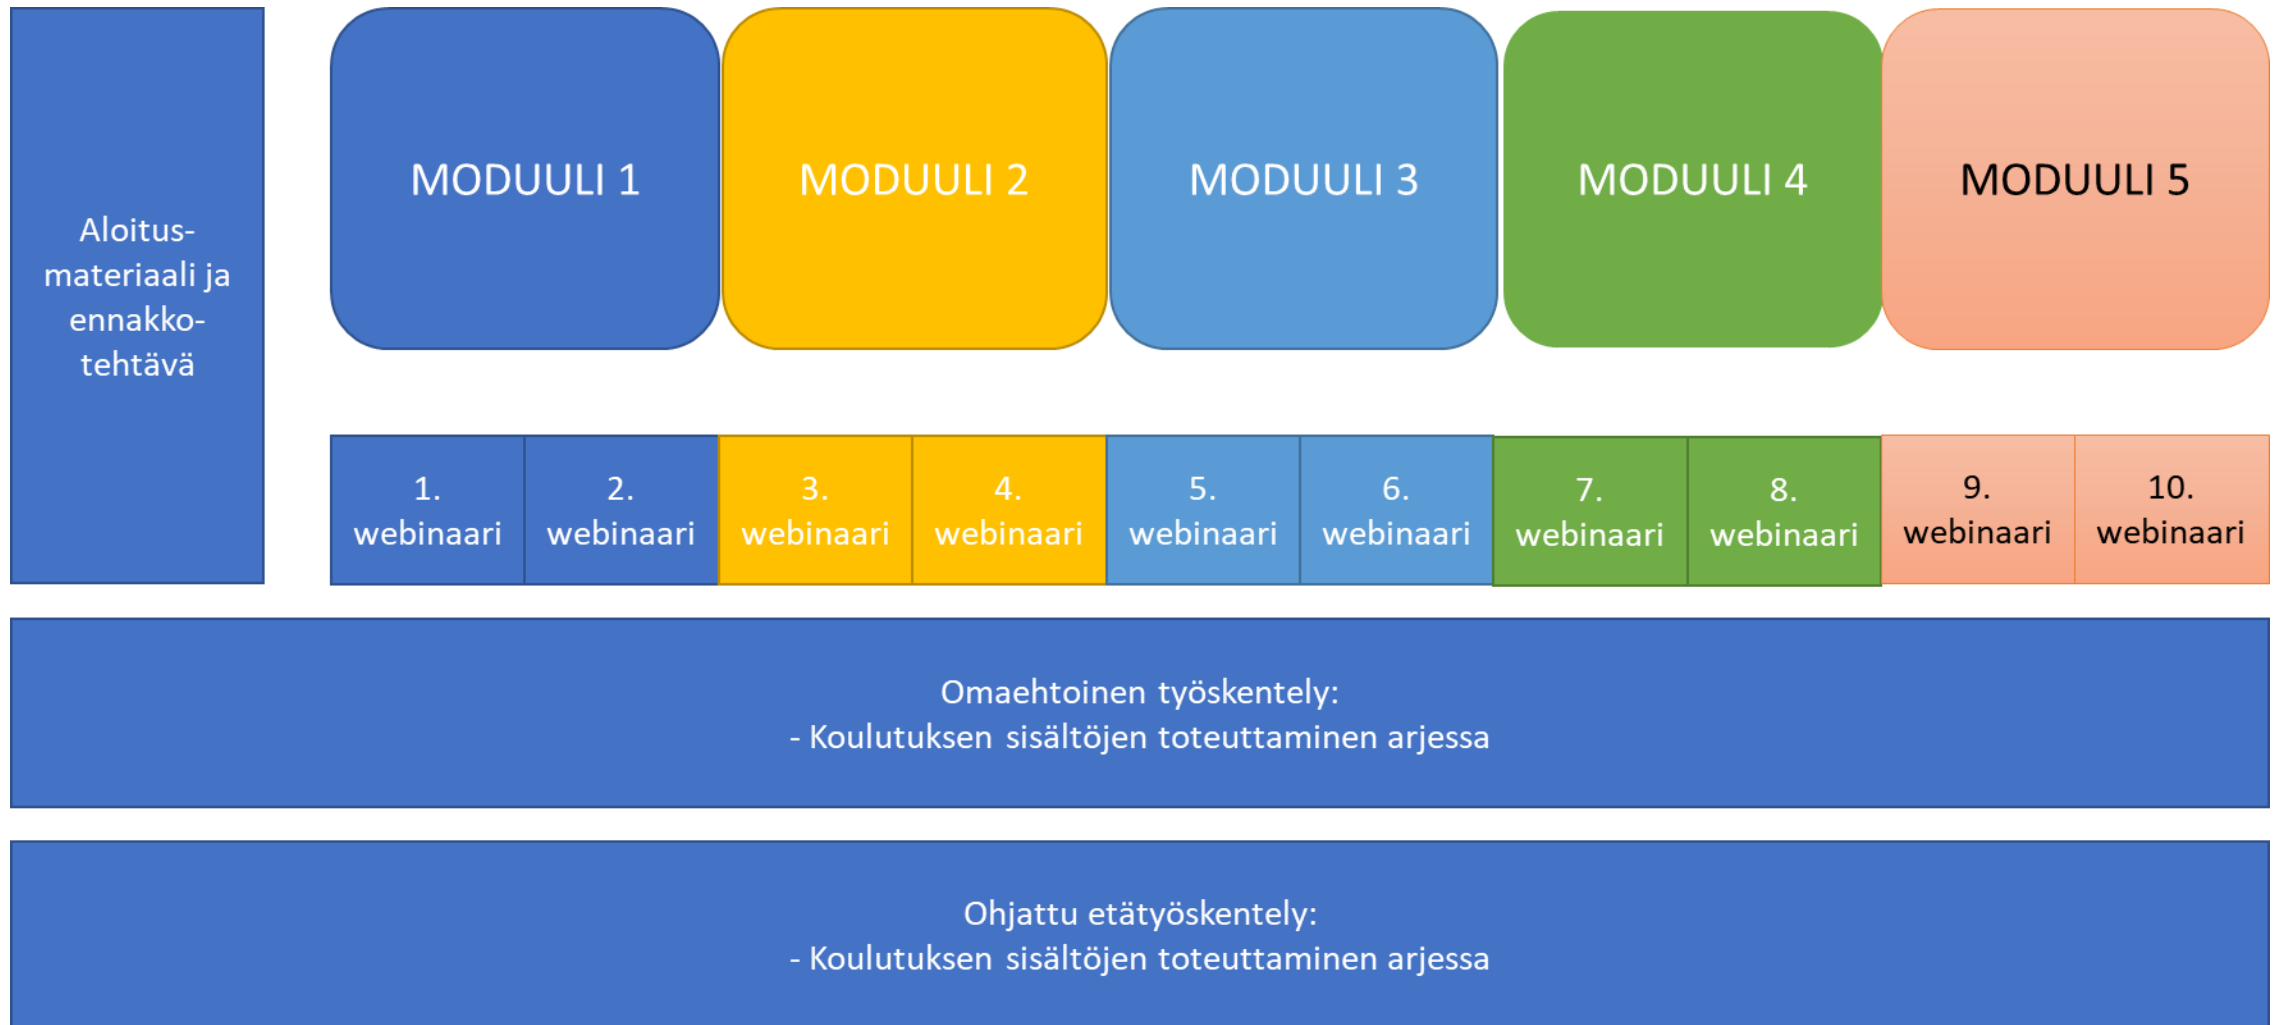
Aloitus-materiaali ja ennakko-tehtävä

MODUULI 1

MODUULI 2

MODUULI 3

MODUULI 4

MODUULI 5

1. webinaari

2. webinaari

3. webinaari

4. webinaari

5. webinaari

6. webinaari

7. webinaari

8. webinaari

9. webinaari

10. webinaari

Omaehtoinen työskentely:
- Koulutuksen sisältöjen toteuttaminen arjessa

Ohjattu etätyöskentely:
- Koulutuksen sisältöjen toteuttaminen arjessa